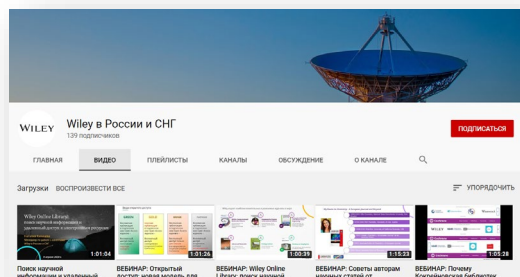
WILEY

Wiley в России и СНГ
139 подписчиков

ПОДПИСАТЬСЯ

ГЛАВНАЯ ВИДЕО ПЛЕЙЛИСТЫ КАНАЛЫ ОБСУЖДЕНИЕ О КАНАЛЕ

Загрузки ВОСПРОИЗВЕСТИ ВСЕ

УПОРЯДОЧИТЬ

Wiley Online Library:
поиск научной информации и удаленный доступ к электронным ресурсам

1:01:04
Поиск научной информации и удаленный

1:01:26
ВЕБИНАР: Открытый доступ: новая модель для

1:00:39
ВЕБИНАР: Wiley Online Library: поиск научной

1:15:23
ВЕБИНАР: Советы авторам научных статей от

WILEY

1:05:28
ВЕБИНАР: Почему Кокрейновская библиотек